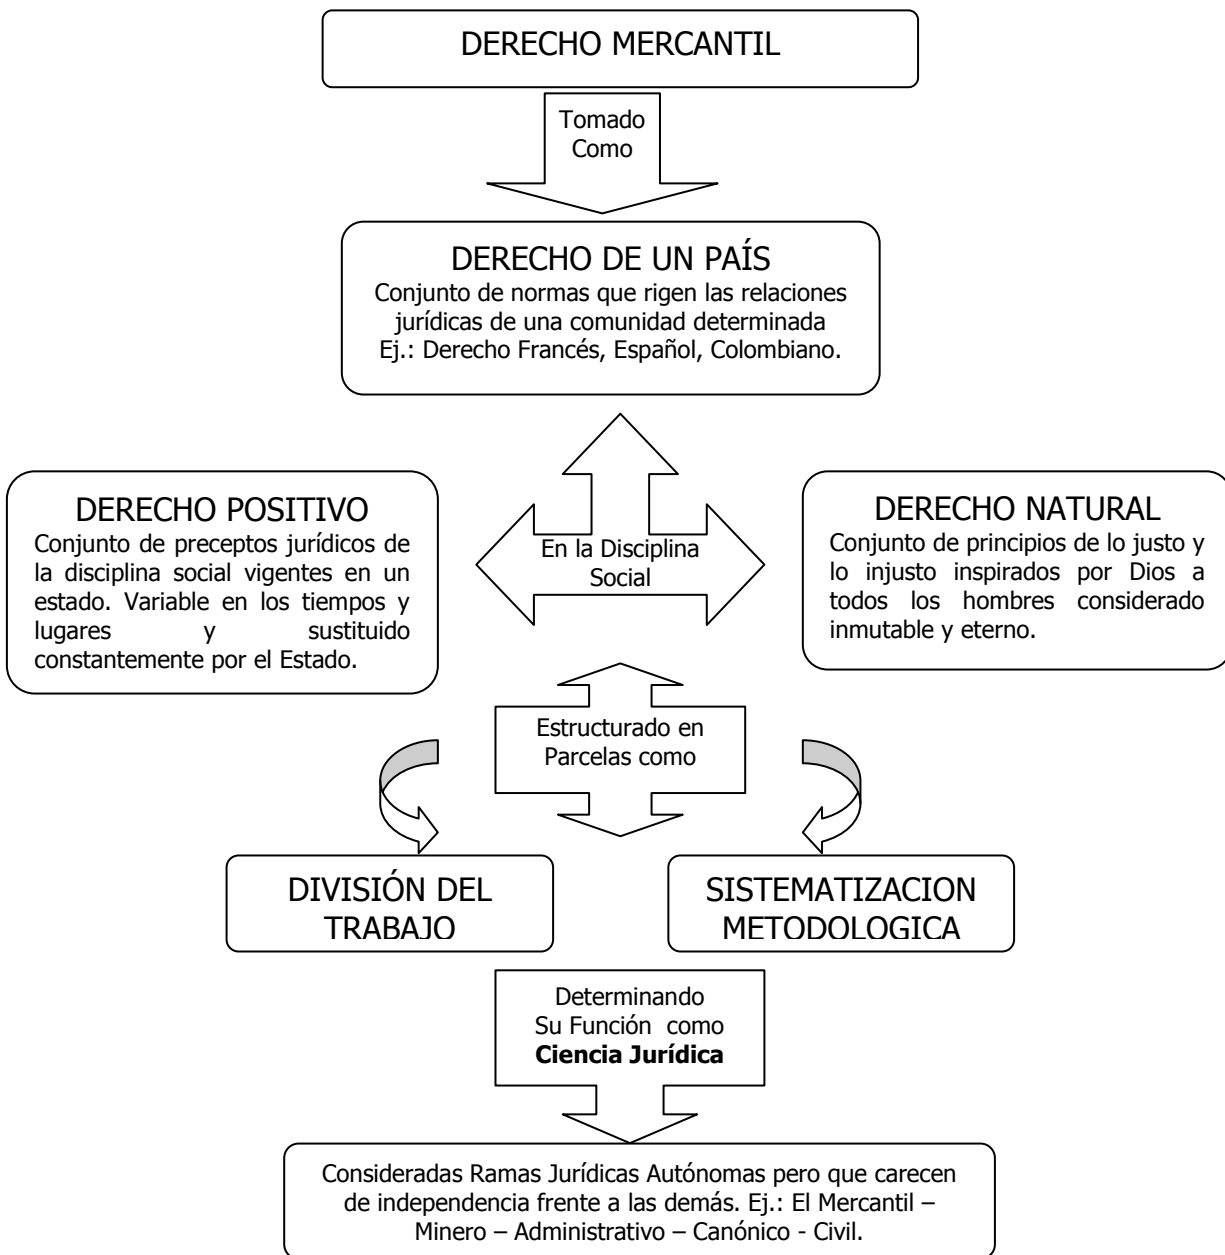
DERECHO MERCANTIL

Tomado Como

DERECHO DE UN PAÍS
Conjunto de normas que rigen las relaciones jurídicas de una comunidad determinada Ej.: Derecho Francés, Español, Colombiano.

DERECHO POSITIVO
Conjunto de preceptos jurídicos de la disciplina social vigentes en un estado. Variable en los tiempos y lugares y sustituido constantemente por el Estado.

En la Disciplina Social

DERECHO NATURAL
Conjunto de principios de lo justo y lo injusto inspirados por Dios a todos los hombres considerado inmutable y eterno.

Estructurado en Parcelas como

DIVISIÓN DEL TRABAJO

SISTEMATIZACION METODOLOGICA

Determinando Su Función como **Ciencia Jurídica**

Consideradas Ramas Jurídicas Autónomas pero que carecen de independencia frente a las demás. Ej.: El Mercantil – Minero – Administrativo – Canónico - Civil.